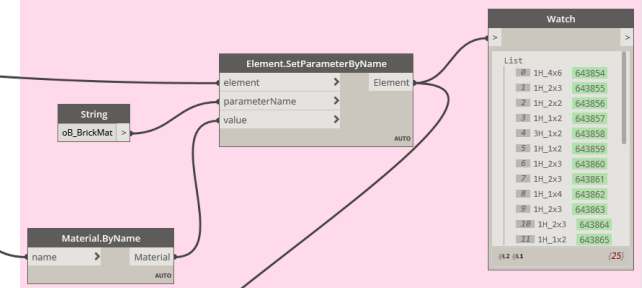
Watch

List
0 1H_4x6 643854
1 1H_2x3 643855
2 1H_2x2 643856
3 1H_1x2 643857
4 3H_1x2 643858
5 1H_1x2 643859
6 1H_2x3 643860
7 1H_2x3 643861
8 1H_1x4 643862
9 1H_2x3 643863
10 1H_2x3 643864
11 1H_1x2 643865
@L2 @L1 {25}

Element.SetParameterByName
element
parameterName
value
Element
AUTO

String
oB_BrickMat

Material.ByName
name
Material
AUTO